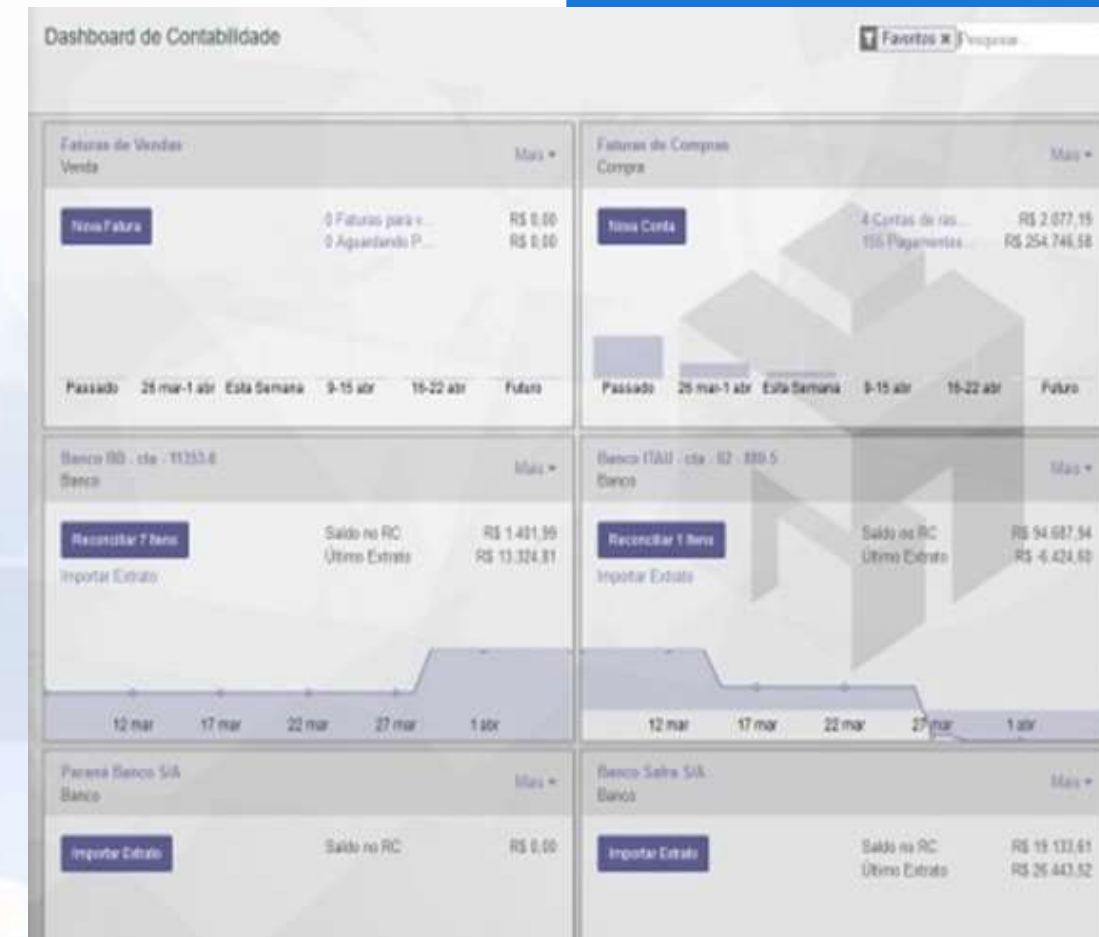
Dashboard de Contabilidade

Favoritos × Pesquisar...

Faturas de Vendas
Venda
Mais ▾

Nova Fatura

0 Faturas para v... R$ 0,00
0 Aguardando P... R$ 0,00

Passado 26 mar-1 abr Esta Semana 9-15 abr 16-22 abr Futuro

Faturas de Compras
Compra
Mais ▾

Nova Conta

4 Contas de ras... R$ 2.077,15
155 Pagamentos... R$ 254.746,58

Passado 26 mar-1 abr Esta Semana 9-15 abr 16-22 abr Futuro

Banco BB - cta - 11353-6
Banco
Mais ▾

Reconciliar 7 Itens

Importar Extrato

Saldo no RC R$ 1.401,99
Último Extrato R$ 13.324,81

12 mar 17 mar 22 mar 27 mar 1 abr

Banco ITAU - cta - 02 - 889-5
Banco
Mais ▾

Reconciliar 1 Itens

Importar Extrato

Saldo no RC R$ 94.687,94
Último Extrato R$ -6.424,60

12 mar 17 mar 22 mar 27 mar 1 abr

Paraná Banco S/A
Banco
Mais ▾

Importar Extrato

Saldo no RC R$ 0,00

Banco Safra S/A
Banco
Mais ▾

Importar Extrato

Saldo no RC R$ 19.133,61
Último Extrato R$ 26.443,52